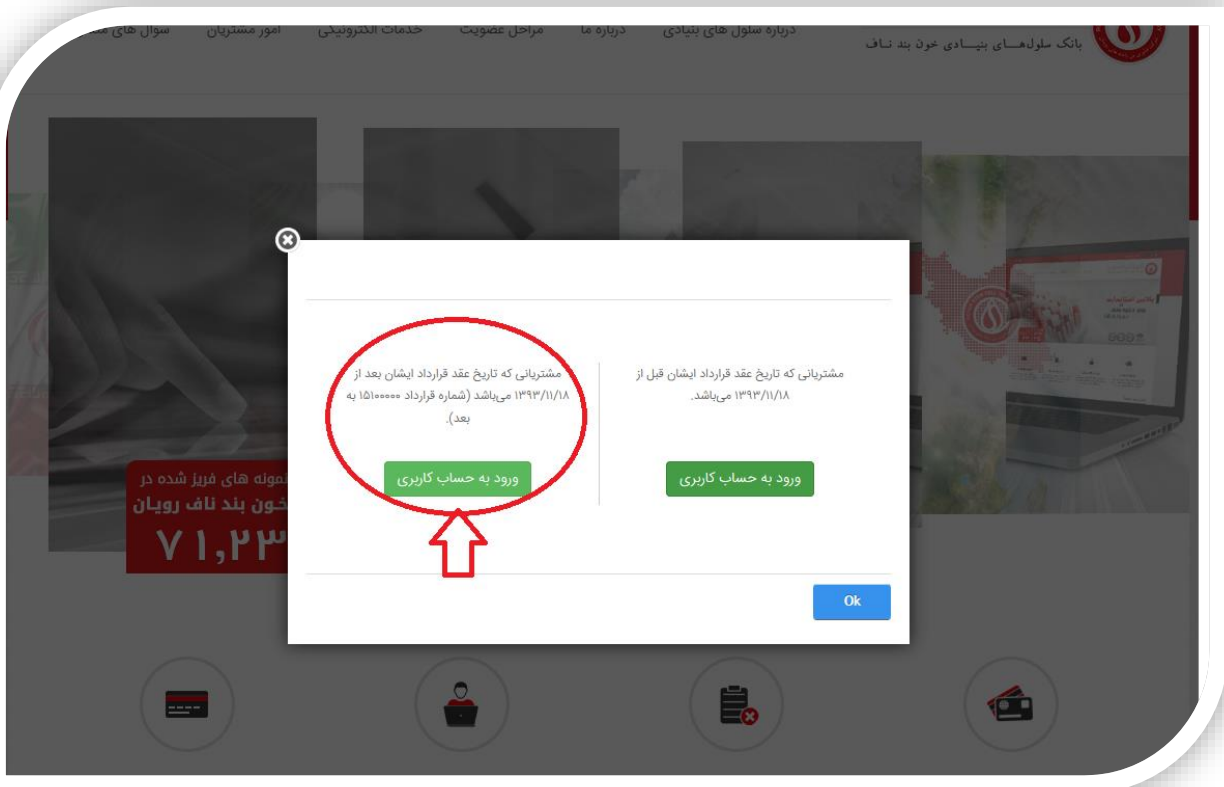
بانک سلول‌هـــای بنیـــادی خون بند نـاف

درباره سلول های بنیادی
درباره ما
مراحل عضویت
خدمات الکترونیکی
امور مشتریان
سوال های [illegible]

مشتریانی که تاریخ عقد قرارداد ایشان قبل از ۱۳۹۳/۱۱/۱۸ می‌باشد.

ورود به حساب کاربری

مشتریانی که تاریخ عقد قرارداد ایشان بعد از ۱۳۹۳/۱۱/۱۸ می‌باشد (شماره قرارداد ۱۵۱۰۰۰۰۰ به بعد).

ورود به حساب کاربری

Ok

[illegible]مونه های فریز شده در
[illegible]خون بند ناف رویان
۷۱,۲۳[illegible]